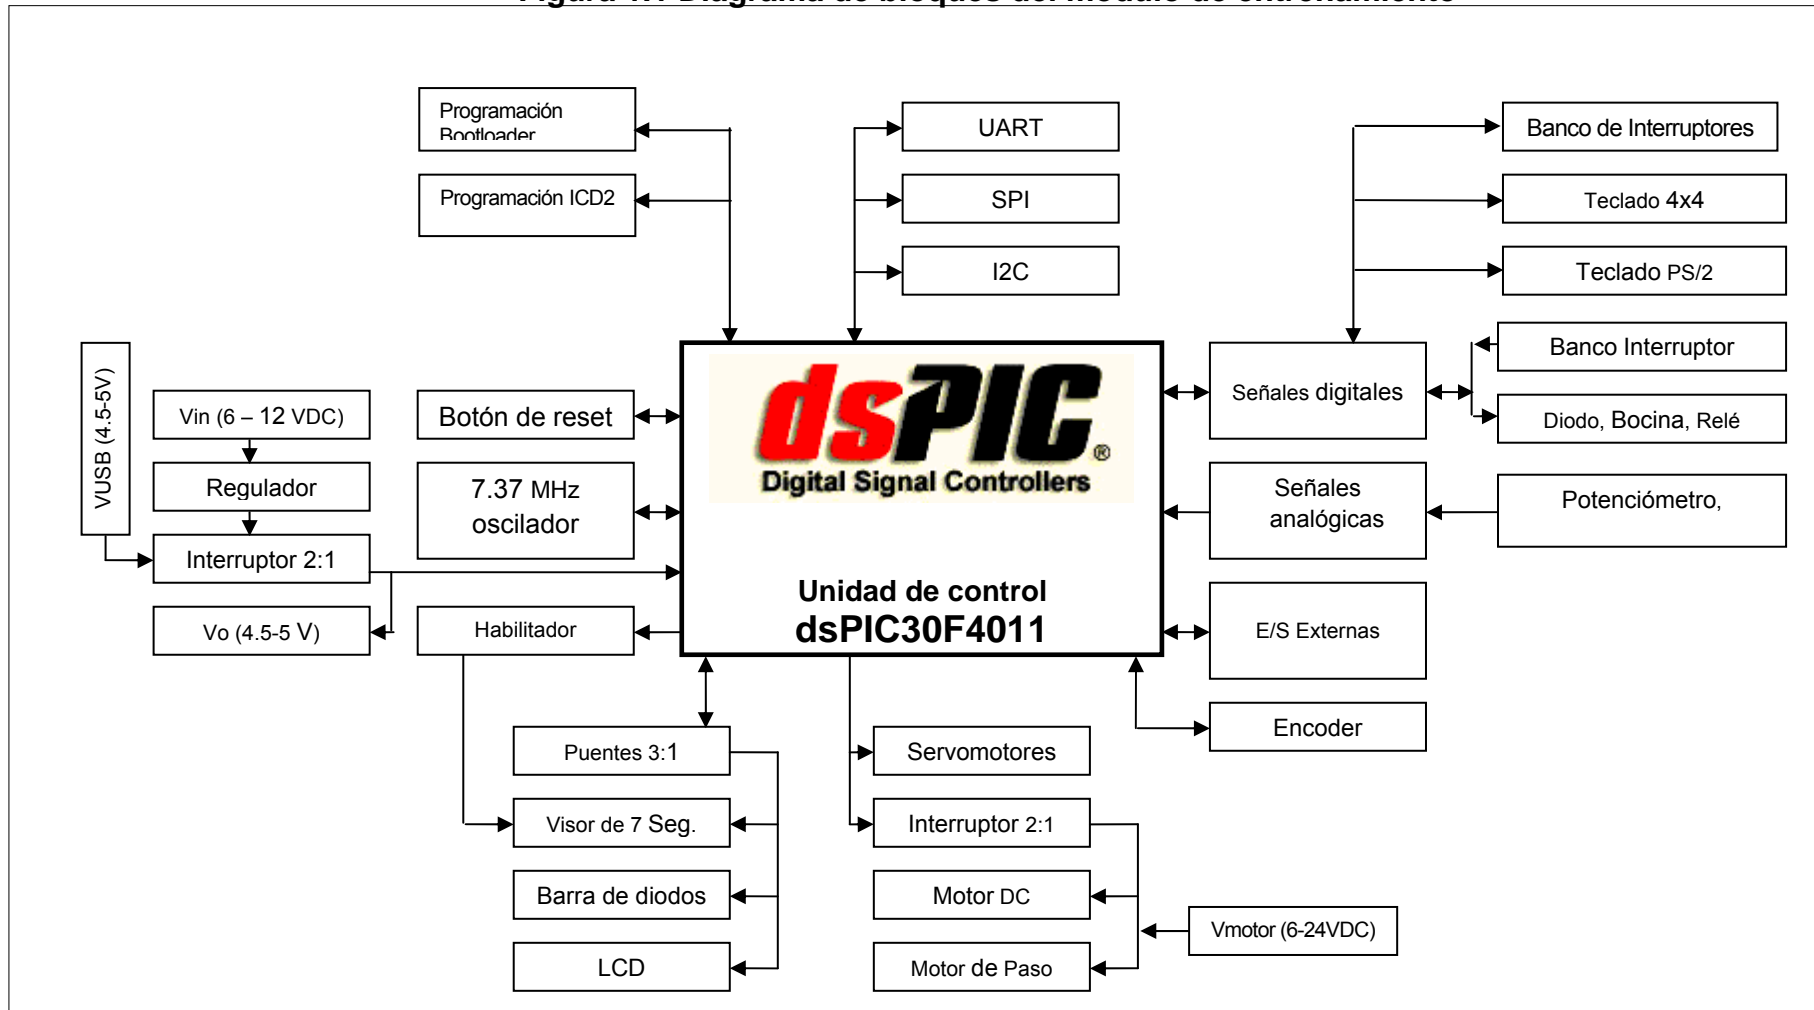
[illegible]

Programación Bootloader

Programación ICD2

UART

SPI

I2C

Banco de Interruptores

Teclado 4x4

Teclado PS/2

Banco Interruptor

Diodo, Bocina, Relé

VUSB (4.5-5V)

Vin (6 – 12 VDC)

Regulador

Interruptor 2:1

Vo (4.5-5 V)

Botón de reset

7.37 MHz oscilador

Habilitador

dsPIC

Digital Signal Controllers

Unidad de control dsPIC30F4011

Señales digitales

Señales analógicas

Potenciómetro,

E/S Externas

Encoder

Puentes 3:1

Visor de 7 Seg.

Barra de diodos

LCD

Servomotores

Interruptor 2:1

Motor DC

Motor de Paso

Vmotor (6-24VDC)